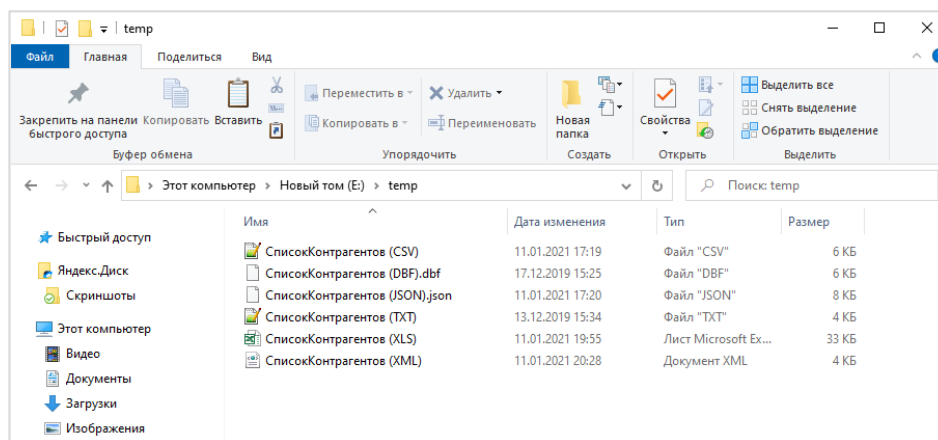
temp

Файл Главная Поделиться Вид

Закрепить на панели быстрого доступа Копировать Вставить
Переместить в Удалить
Копировать в Переименовать
Новая папка
Свойства
Выделить все
Снять выделение
Обратить выделение

Буфер обмена Упорядочить Создать Открыть Выделить

Этот компьютер > Новый том (E:) > temp

Поиск: temp

Быстрый доступ
Яндекс.Диск
Скриншоты
Этот компьютер
Видео
Документы
Загрузки
Изображения

| Имя | Дата изменения | Тип | Размер |
|---|---|---|---|
| СписокКонтрагентов (CSV) | 11.01.2021 17:19 | Файл "CSV" | 6 КБ |
| СписокКонтрагентов (DBF).dbf | 17.12.2019 15:25 | Файл "DBF" | 6 КБ |
| СписокКонтрагентов (JSON).json | 11.01.2021 17:20 | Файл "JSON" | 8 КБ |
| СписокКонтрагентов (TXT) | 13.12.2019 15:34 | Файл "TXT" | 4 КБ |
| СписокКонтрагентов (XLS) | 11.01.2021 19:55 | Лист Microsoft Ex... | 33 КБ |
| СписокКонтрагентов (XML) | 11.01.2021 20:28 | Документ XML | 4 КБ |